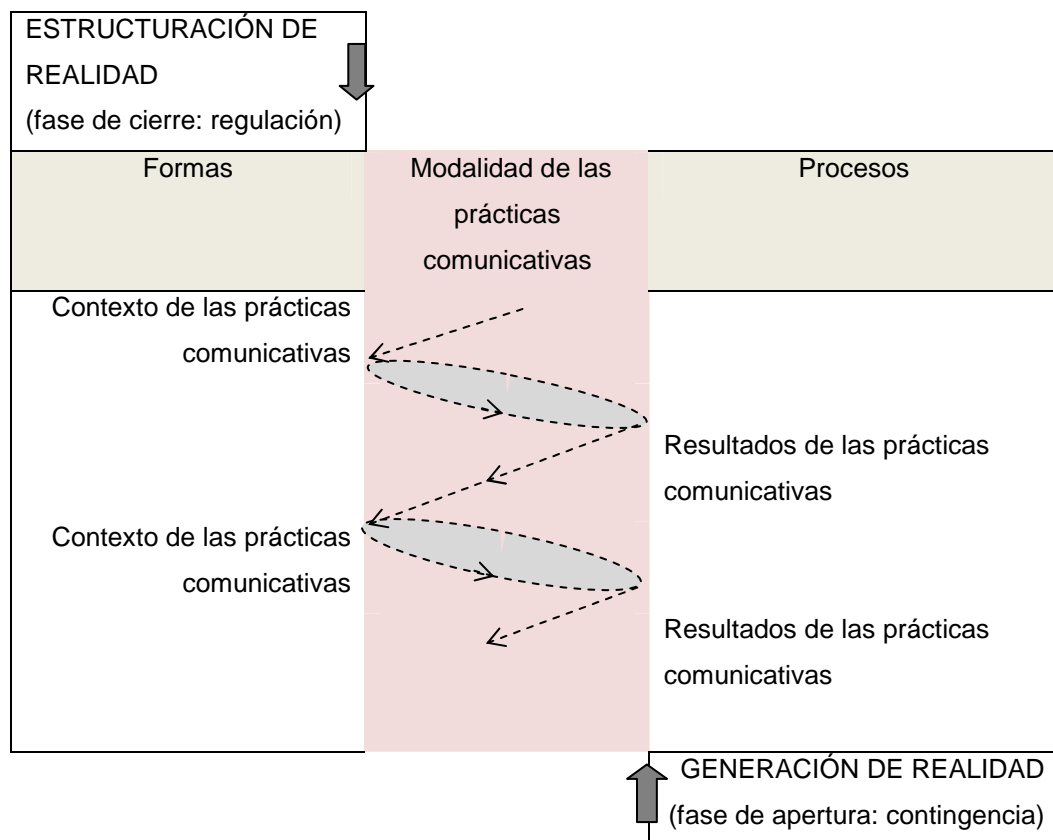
ESTRUCTURACIÓN DE REALIDAD
(fase de cierre: regulación)

| Formas | Modalidad de las prácticas comunicativas | Procesos |
|---|---|---|
| Contexto de las prácticas comunicativas | | |
| | | Resultados de las prácticas comunicativas |
| Contexto de las prácticas comunicativas | | |
| | | Resultados de las prácticas comunicativas |

GENERACIÓN DE REALIDAD
(fase de apertura: contingencia)